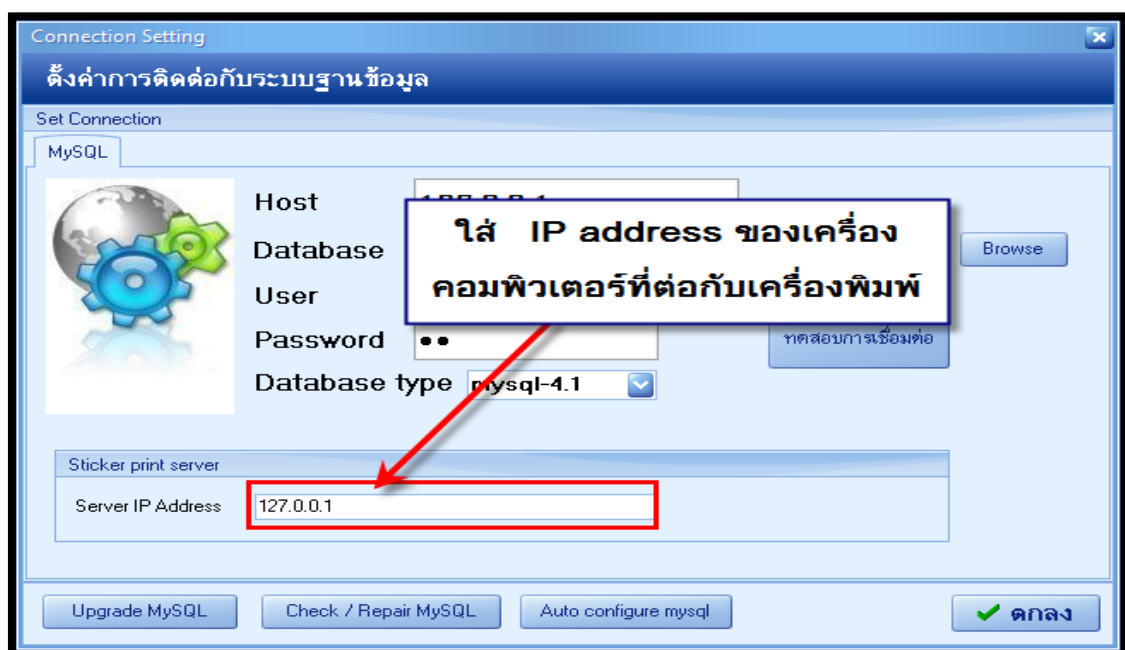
Connection Setting

ตั้งค่าการติดต่อกับระบบฐานข้อมูล

Set Connection

MySQL

Host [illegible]

Database

User

Password ••

Database type mysql-4.1

ใส่ IP address ของเครื่อง คอมพิวเตอร์ที่ต่อกับเครื่องพิมพ์

Browse

ทดสอบการเชื่อมต่อ

Sticker print server

Server IP Address 127.0.0.1

Upgrade MySQL

Check / Repair MySQL

Auto configure mysql

ตกลง